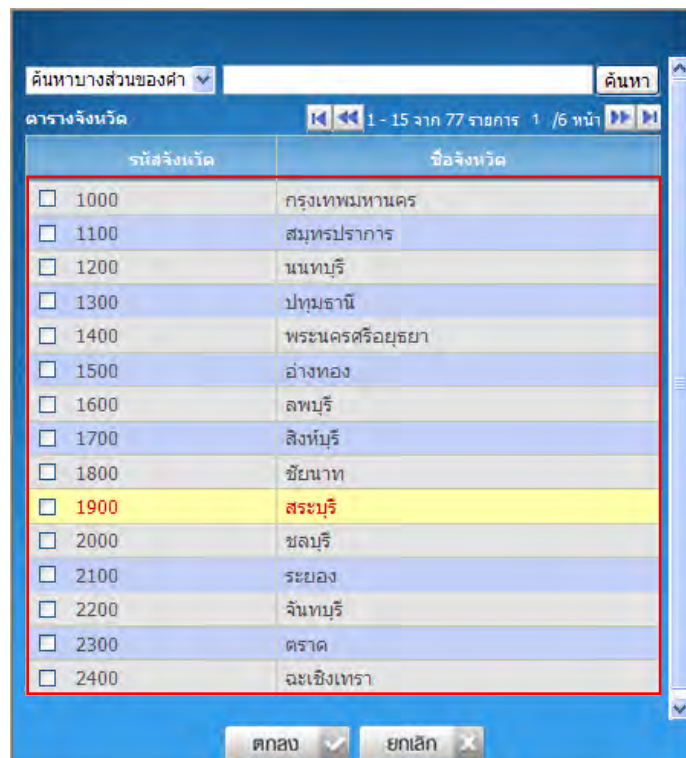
ค้นหาบางส่วนของคำ ค้นหา

ตารางจังหวัด 1 - 15 จาก 77 รายการ 1 /6 หน้า

| รหัสจังหวัด | ชื่อจังหวัด |
|---|---|
| 1000 | กรุงเทพมหานคร |
| 1100 | สมุทรปราการ |
| 1200 | นนทบุรี |
| 1300 | ปทุมธานี |
| 1400 | พระนครศรีอยุธยา |
| 1500 | อ่างทอง |
| 1600 | ลพบุรี |
| 1700 | สิงห์บุรี |
| 1800 | ชัยนาท |
| 1900 | สระบุรี |
| 2000 | ชลบุรี |
| 2100 | ระยอง |
| 2200 | จันทบุรี |
| 2300 | ตราด |
| 2400 | ฉะเชิงเทรา |

ตกลง ยกเลิก